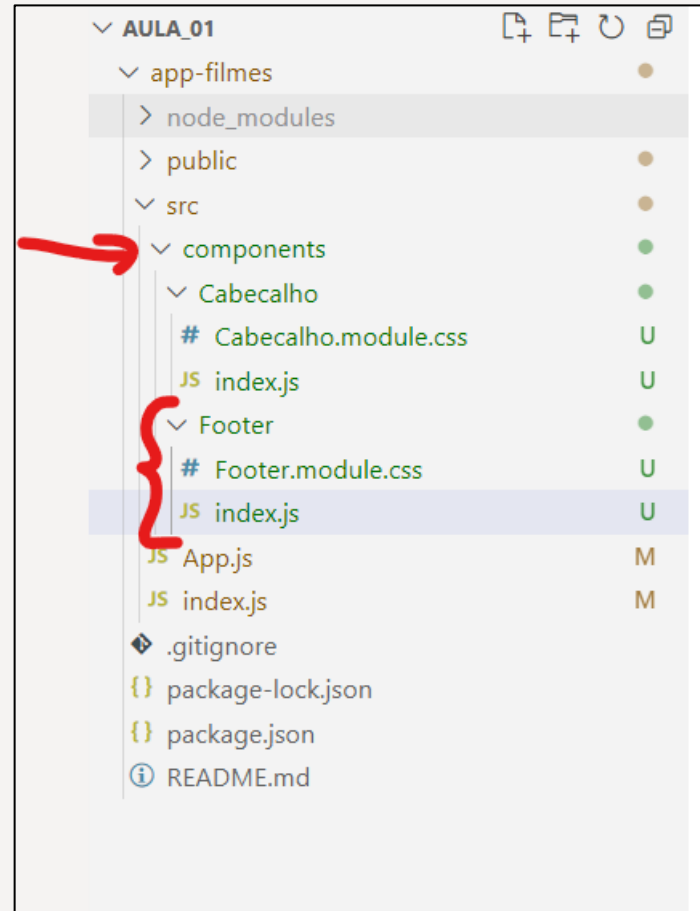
AULA_01
app-filmes
node_modules
public
src
components
Cabecalho
# Cabecalho.module.css U
JS index.js U
Footer
# Footer.module.css U
JS index.js U
JS App.js M
JS index.js M
.gitignore
{} package-lock.json
{} package.json
README.md